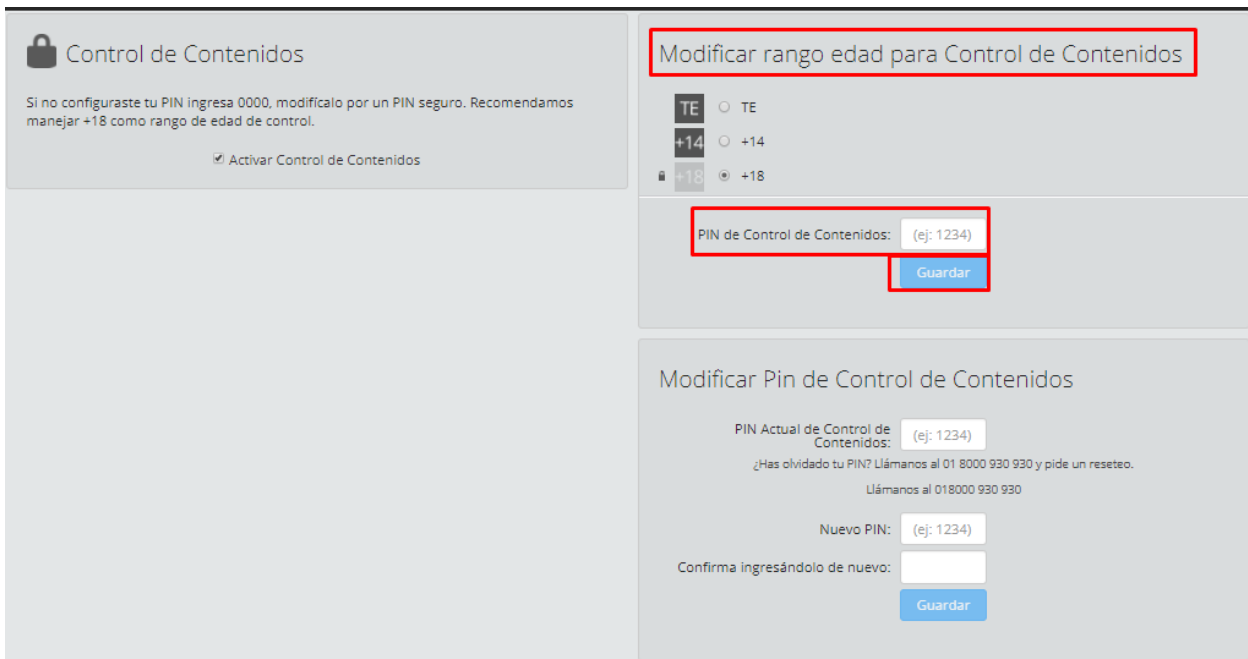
Control de Contenidos

Si no configuraste tu PIN ingresa 0000, modifícalo por un PIN seguro. Recomendamos manejar +18 como rango de edad de control.

Activar Control de Contenidos

Modificar rango edad para Control de Contenidos

TE TE
+14 +14
+18 +18

PIN de Control de Contenidos: (ej: 1234)

Guardar

Modificar Pin de Control de Contenidos

PIN Actual de Control de Contenidos: (ej: 1234)

¿Has olvidado tu PIN? Llámanos al 01 8000 930 930 y pide un reseteo.

Llámanos al 018000 930 930

Nuevo PIN: (ej: 1234)

Confirma ingresándolo de nuevo:

Guardar